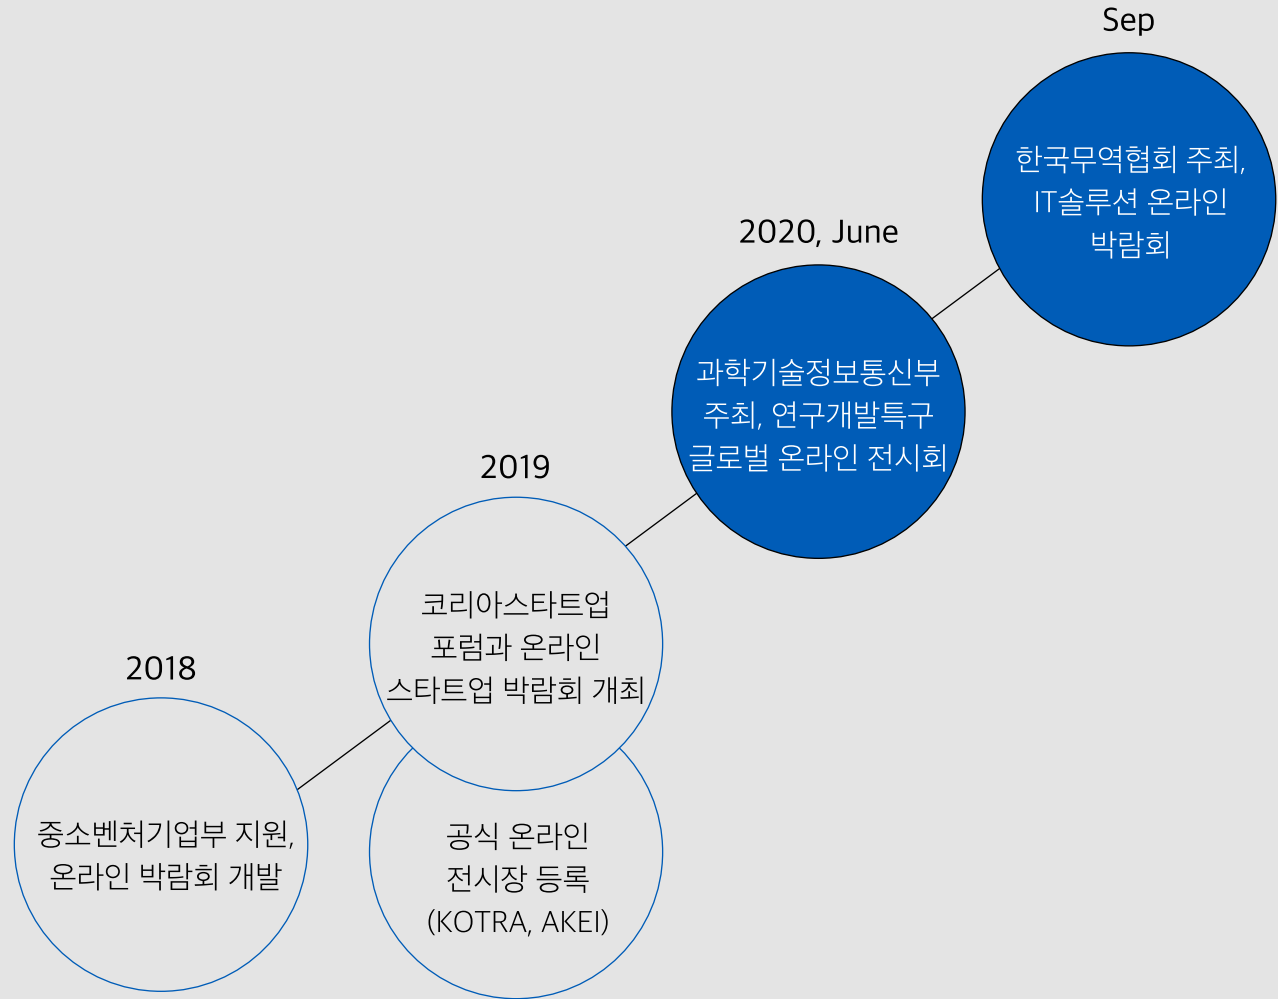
2018

중소벤처기업부 지원, 온라인 박람회 개발

2019

코리아스타트업 포럼과 온라인 스타트업 박람회 개최

공식 온라인 전시장 등록 (KOTRA, AKEI)

2020, June

과학기술정보통신부 주최, 연구개발특구 글로벌 온라인 전시회

Sep

한국무역협회 주최, IT솔루션 온라인 박람회